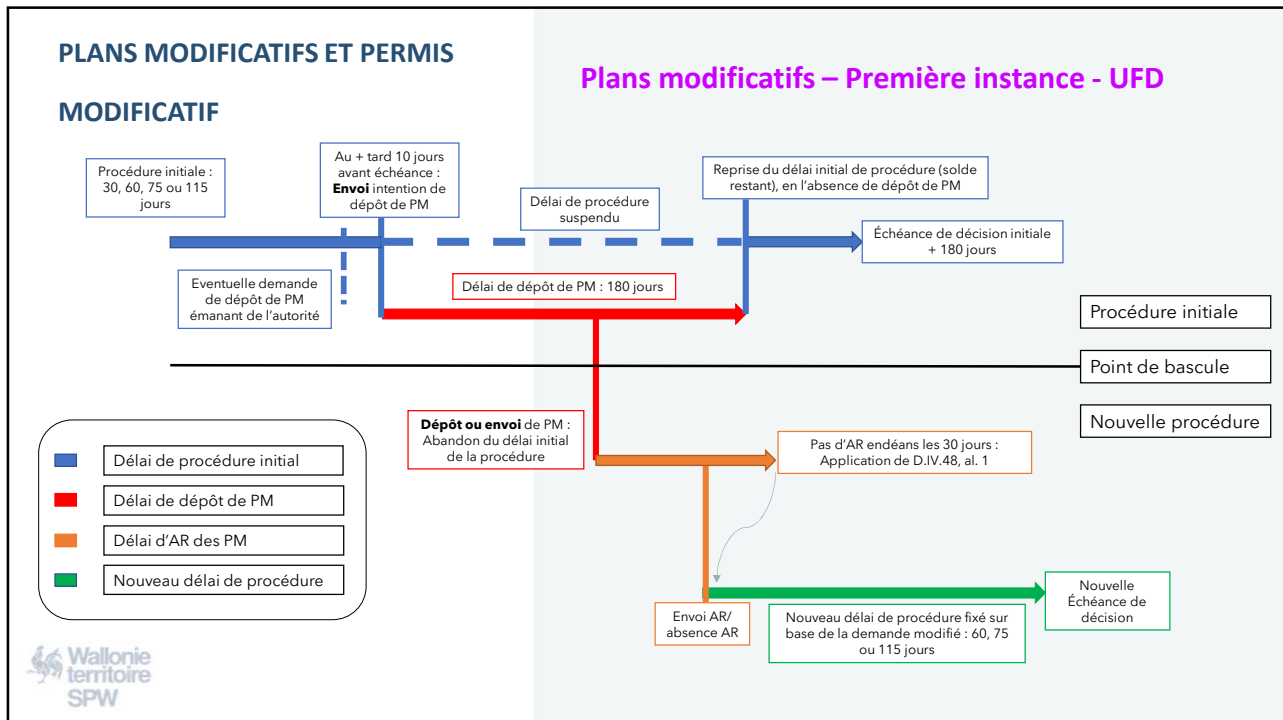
PLANS MODIFICATIFS ET PERMIS MODIFICATIF

Plans modificatifs – Première instance - UFD

Procédure initiale : 30, 60, 75 ou 115 jours

Au + tard 10 jours avant échéance : **Envoi** intention de dépôt de PM

Délai de procédure suspendu

Reprise du délai initial de procédure (solde restant), en l'absence de dépôt de PM

Échéance de décision initiale + 180 jours

Eventuelle demande de dépôt de PM émanant de l'autorité

Délai de dépôt de PM : 180 jours

Procédure initiale

Point de bascule

Nouvelle procédure

**Dépôt ou envoi** de PM : Abandon du délai initial de la procédure

Pas d'AR endéans les 30 jours : Application de D.IV.48, al. 1

Délai de procédure initial

Délai de dépôt de PM

Délai d'AR des PM

Nouveau délai de procédure

Envoi AR/ absence AR

Nouveau délai de procédure fixé sur base de la demande modifié : 60, 75 ou 115 jours

Nouvelle Échéance de décision

Wallonie territoire SPW